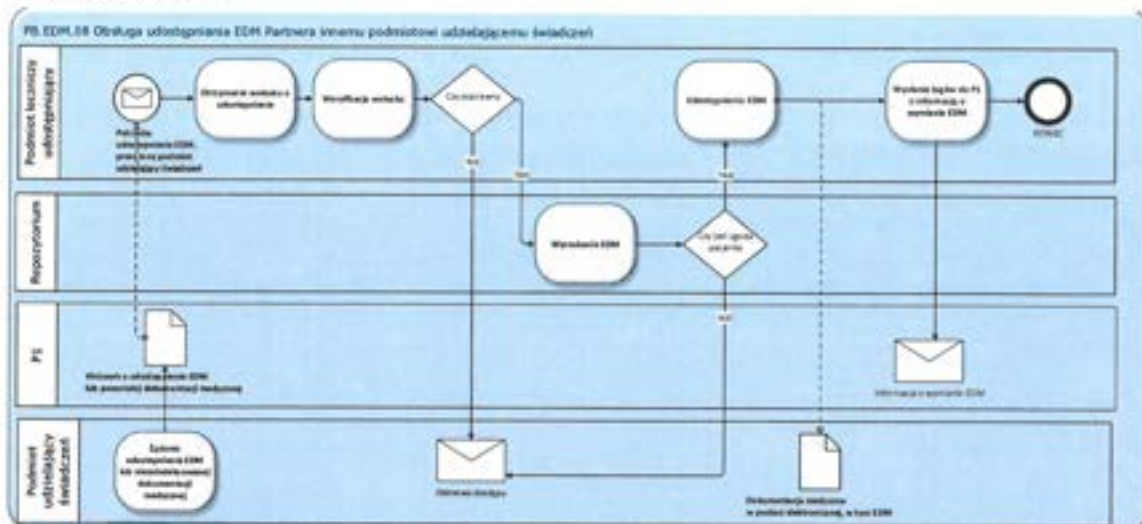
PR.EDM.08 Obsługa udostępniania EDM Partnera innemu podmiotowi udzielającemu świadczeń

Podmiot leczniczy udostępniający

Potrzeba udostępnienia EDM przez inny podmiot udzielający świadczeń

Otrzymanie wniosku o udostępnienie

Weryfikacja wniosku

Zasadny?

Nie

Tak

Udostępnienie EDM

Tak

Wysłanie logów do P1 z informacją o wymianie EDM

KONIEC

Repozytorium

Wyszukanie EDM

Czy jest zgoda pacjenta

Nie

P1

Wniosek o udostępnienie EDM lub pobrane dokumentacji medycznej

Informacja o wymianie EDM

Podmiot udzielający świadczeń

Żądanie udostępnienia EDM lub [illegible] dokumentacji medycznej

Odmowa dostępu

Dokumentacja medyczna w postaci elektronicznej, w tym EDM